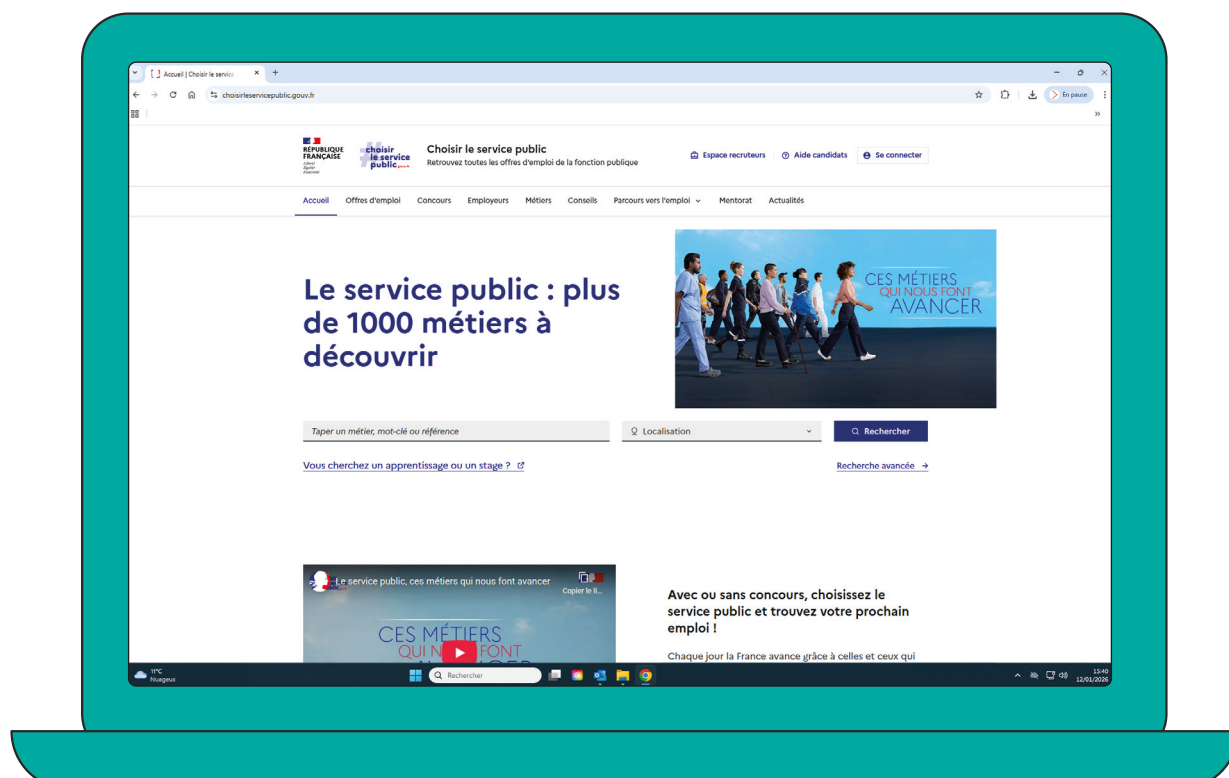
Accueil | Choisir le service ×

choisirleservicepublic.gouv.fr

En pause

RÉPUBLIQUE FRANÇAISE
Liberté Égalité Fraternité

choisir le service public

Choisir le service public
Retrouvez toutes les offres d'emploi de la fonction publique

Espace recruteurs   Aide candidats   Se connecter

Accueil   Offres d'emploi   Concours   Employeurs   Métiers   Conseils   Parcours vers l'emploi   Mentorat   Actualités

Le service public : plus de 1000 métiers à découvrir

CES MÉTIERS QUI NOUS FONT AVANCER

Taper un métier, mot-clé ou référence

Localisation

Rechercher

Vous cherchez un apprentissage ou un stage ?

Recherche avancée →

Le service public, ces métiers qui nous font avancer

Copier le li...

CES MÉTIERS QUI N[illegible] FONT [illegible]

Avec ou sans concours, choisissez le service public et trouvez votre prochain emploi !

Chaque jour la France avance grâce à celles et ceux qui

11°C
Nuageux

Rechercher

15:40
12/01/2026